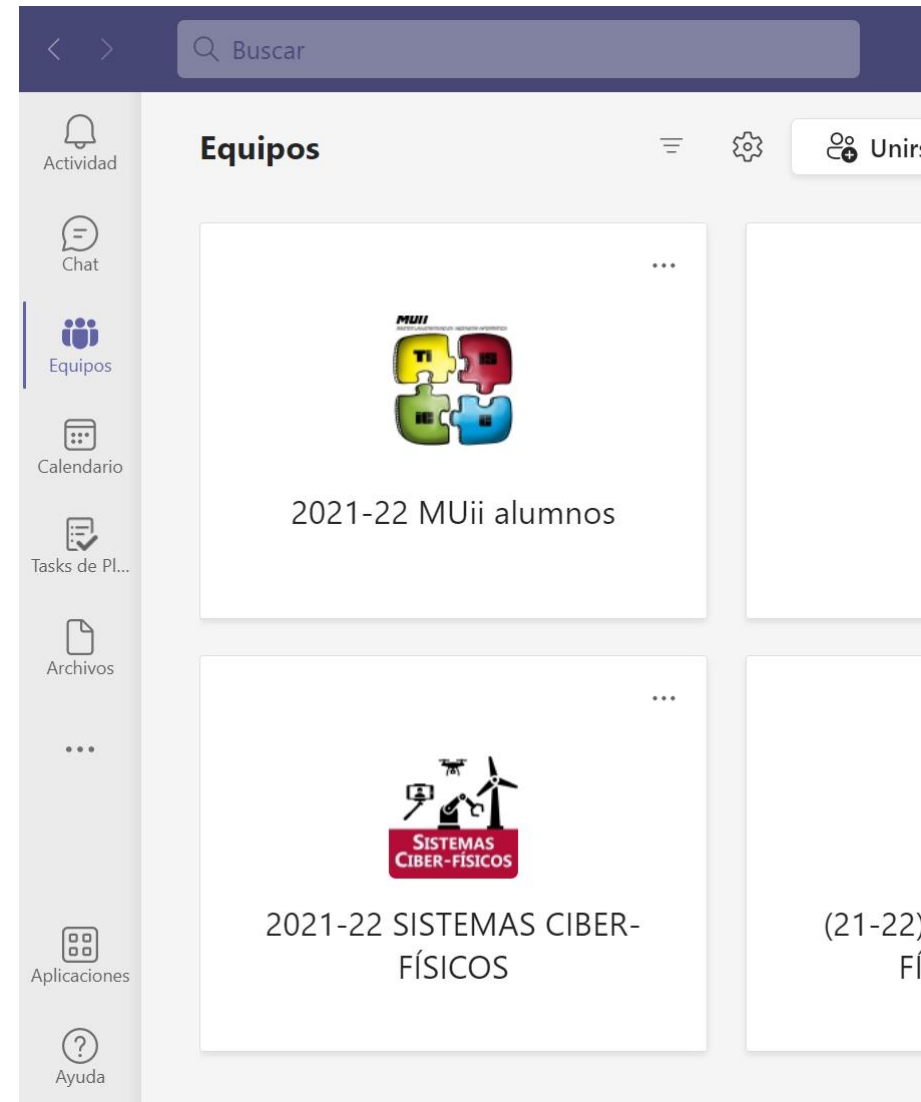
Buscar

Actividad

Chat

Equipos

Calendario

Tasks de Pl...

Archivos

...

Aplicaciones

Ayuda

Equipos

Unirs

...

MUII

TI

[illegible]

2021-22 MUii alumnos

...

SISTEMAS CIBER-FÍSICOS

2021-22 SISTEMAS CIBER-FÍSICOS

(21-22)
F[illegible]